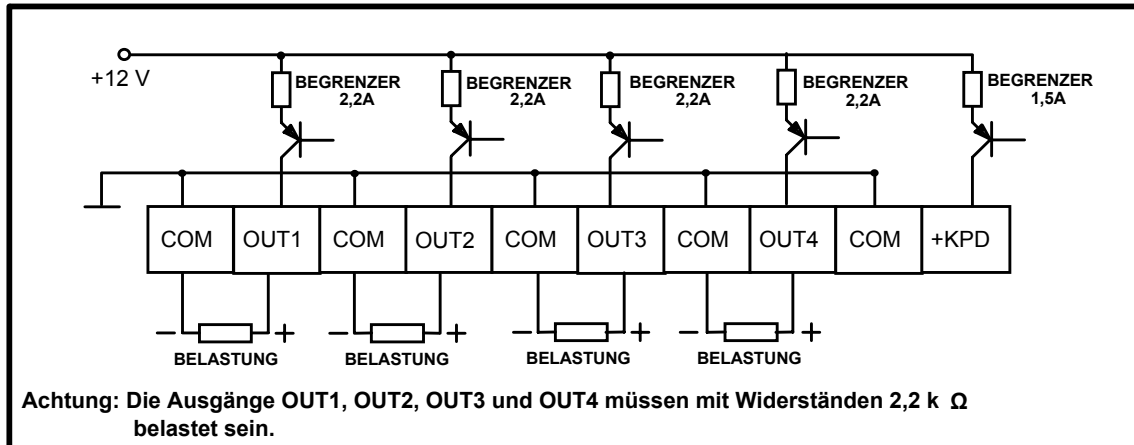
+12 V

BEGRENZER 2,2A

BEGRENZER 2,2A

BEGRENZER 2,2A

BEGRENZER 2,2A

BEGRENZER 1,5A

| COM | OUT1 | COM | OUT2 | COM | OUT3 | COM | OUT4 | COM | +KPD |
|---|---|---|---|---|---|---|---|---|---|

– + BELASTUNG

– + BELASTUNG

– + BELASTUNG

– + BELASTUNG

Achtung: Die Ausgänge OUT1, OUT2, OUT3 und OUT4 müssen mit Widerständen 2,2 k $\Omega$ belastet sein.